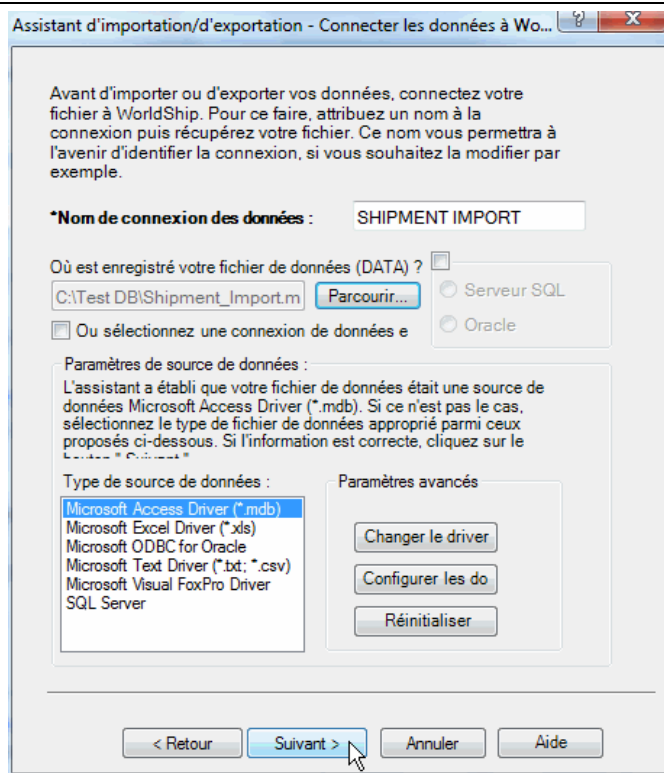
Assistant d'importation/d'exportation - Connecter les données à Wo...

Avant d'importer ou d'exporter vos données, connectez votre fichier à WorldShip. Pour ce faire, attribuez un nom à la connexion puis récupérez votre fichier. Ce nom vous permettra à l'avenir d'identifier la connexion, si vous souhaitez la modifier par exemple.

*Nom de connexion des données : SHIPMENT IMPORT

Où est enregistré votre fichier de données (DATA) ?

C:\Test DB\Shipment_Import.m

Parcourir...

Serveur SQL

Oracle

Ou sélectionnez une connexion de données e

Paramètres de source de données :

L'assistant a établi que votre fichier de données était une source de données Microsoft Access Driver (*.mdb). Si ce n'est pas le cas, sélectionnez le type de fichier de données approprié parmi ceux proposés ci-dessous. Si l'information est correcte, cliquez sur le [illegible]

Type de source de données :

Microsoft Access Driver (*.mdb)
Microsoft Excel Driver (*.xls)
Microsoft ODBC for Oracle
Microsoft Text Driver (*.txt; *.csv)
Microsoft Visual FoxPro Driver
SQL Server

Paramètres avancés

Changer le driver

Configurer les do

Réinitialiser

< Retour

Suivant >

Annuler

Aide